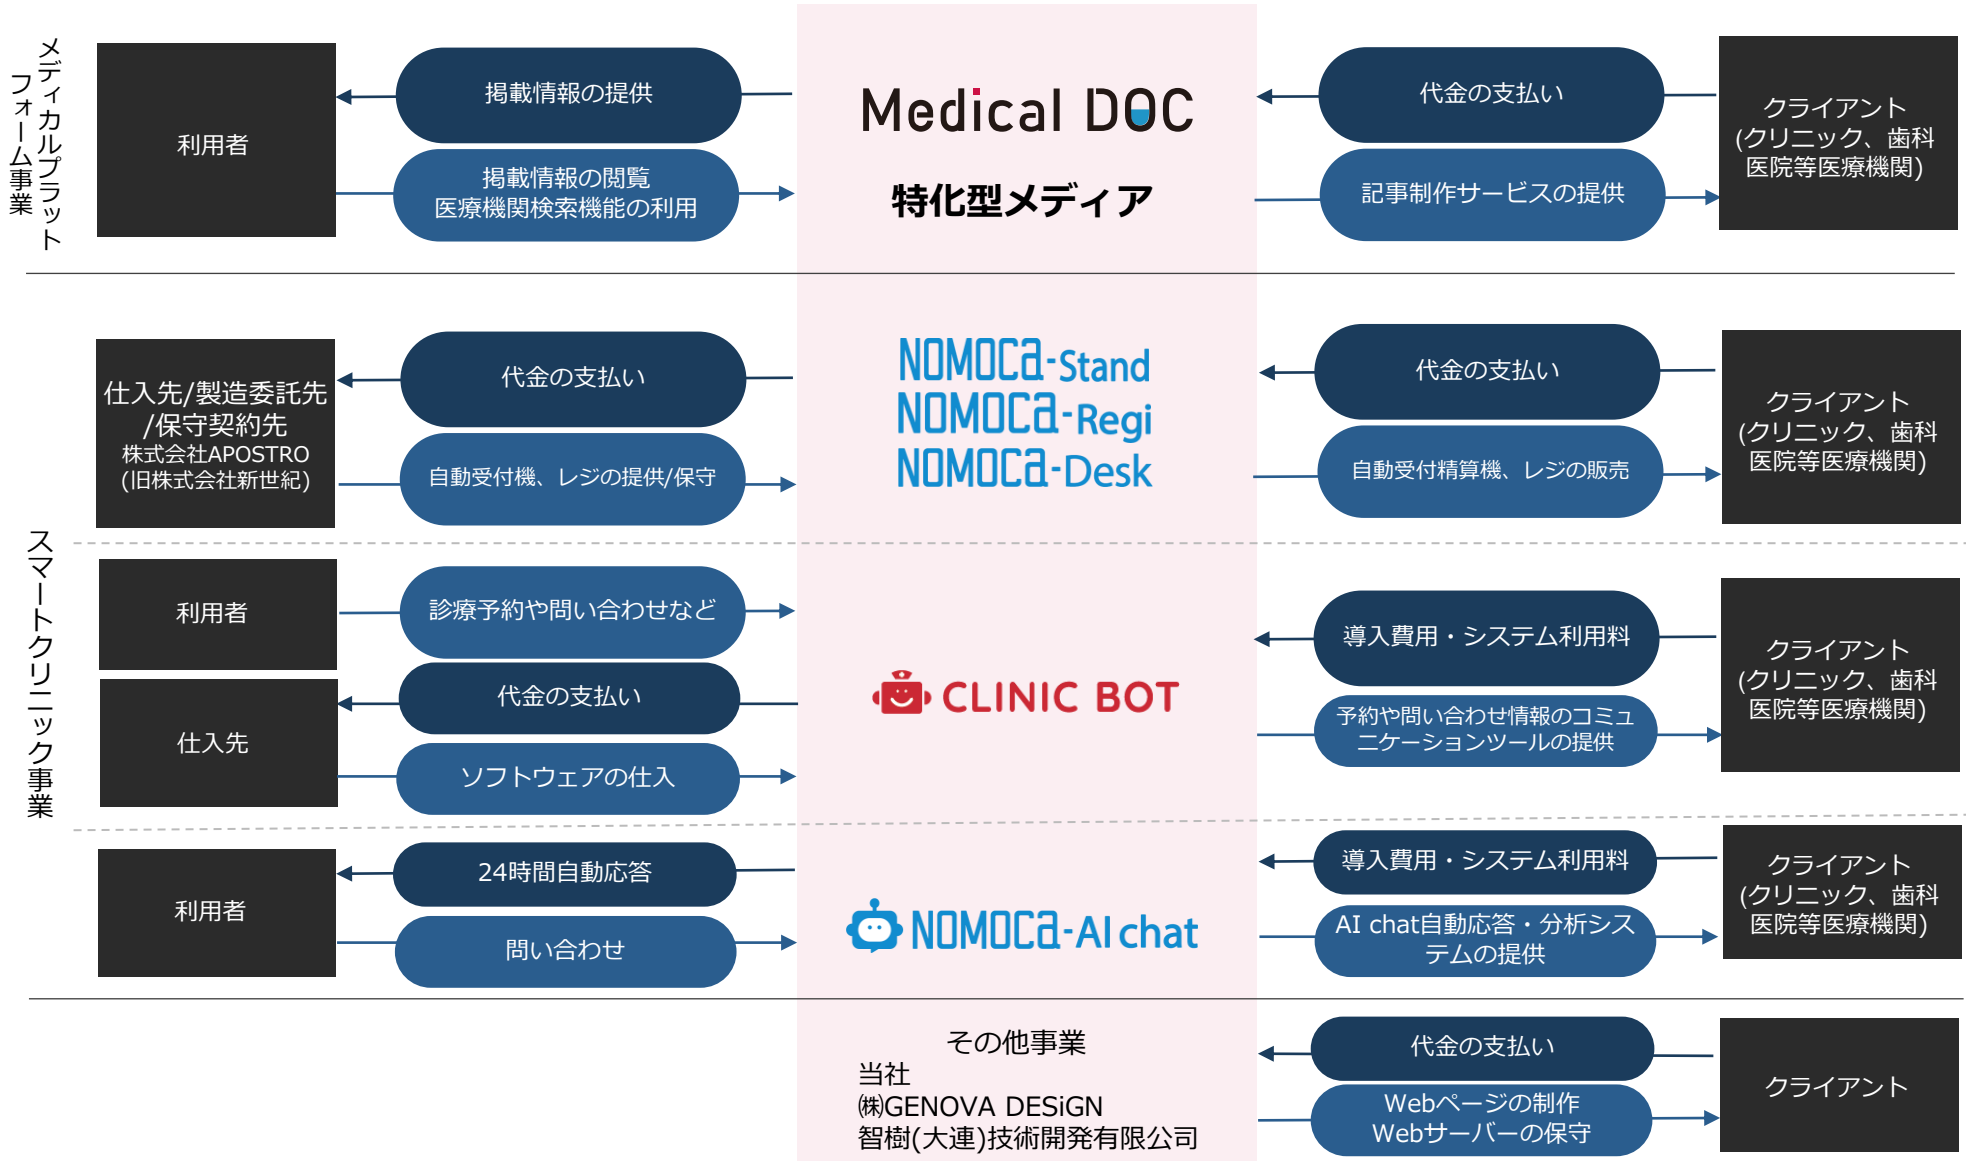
メディカルプラットフォーム事業

利用者

掲載情報の提供

掲載情報の閲覧
医療機関検索機能の利用

Medical DOC

特化型メディア

代金の支払い

記事制作サービスの提供

クライアント
(クリニック、歯科医院等医療機関)

スマートクリニック事業

仕入先/製造委託先/保守契約先
株式会社APOSTRO
(旧株式会社新世紀)

代金の支払い

自動受付機、レジの提供/保守

NOMOCa-Stand
NOMOCa-Regi
NOMOCa-Desk

代金の支払い

自動受付精算機、レジの販売

クライアント
(クリニック、歯科医院等医療機関)

利用者

診療予約や問い合わせなど

仕入先

代金の支払い

ソフトウェアの仕入

CLINIC BOT

導入費用・システム利用料

予約や問い合わせ情報のコミュニケーションツールの提供

クライアント
(クリニック、歯科医院等医療機関)

利用者

24時間自動応答

問い合わせ

NOMOCa-AI chat

導入費用・システム利用料

AI chat自動応答・分析システムの提供

クライアント
(クリニック、歯科医院等医療機関)

その他事業
当社
㈱GENOVA DESiGN
智樹(大連)技術開発有限公司

代金の支払い

Webページの制作
Webサーバーの保守

クライアント